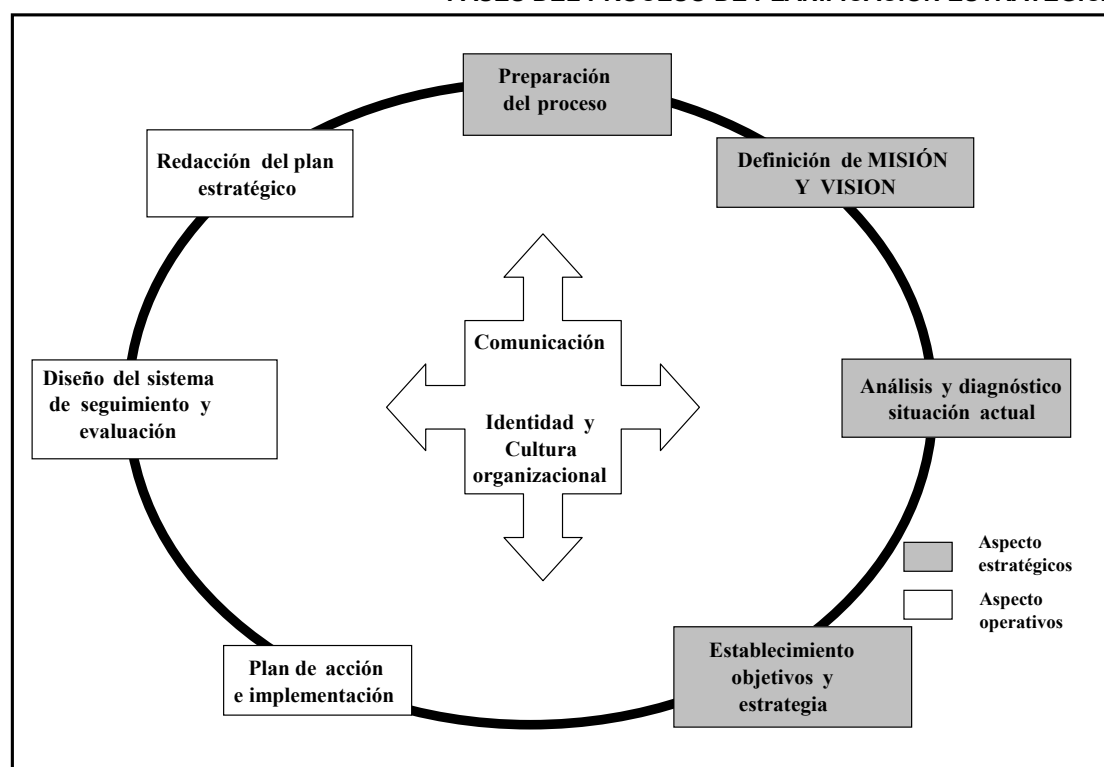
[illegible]

Preparación del proceso

Definición de MISIÓN Y VISION

Redacción del plan estratégico

Comunicación

Identidad y Cultura organizacional

Diseño del sistema de seguimiento y evaluación

Análisis y diagnóstico situación actual

Aspecto estratégicos

Aspecto operativos

Plan de acción e implementación

Establecimiento objetivos y estrategia